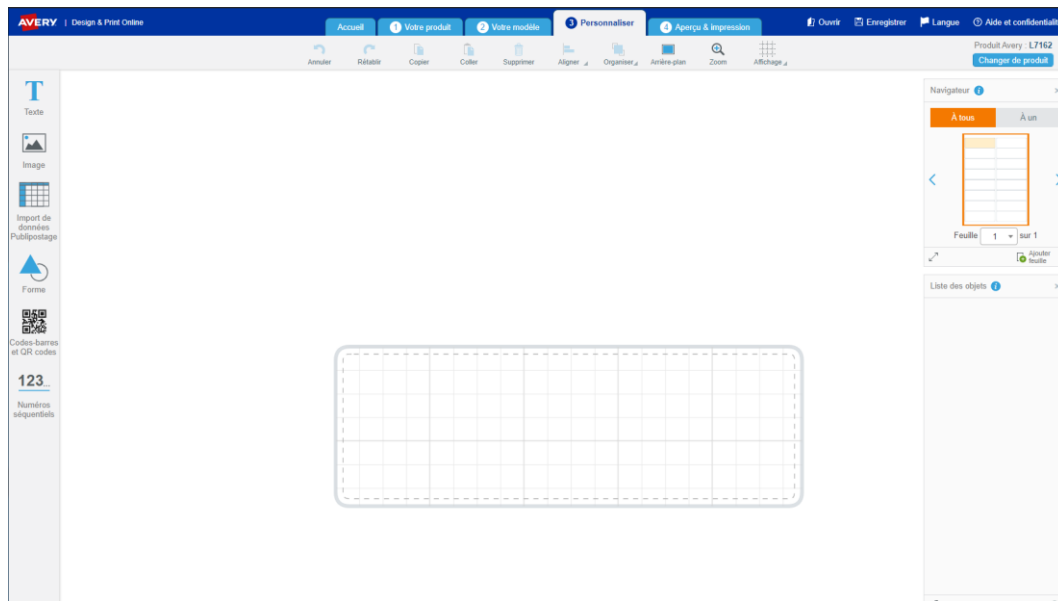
AVERY | Design & Print Online

Accueil
1 Votre produit
2 Votre modèle
3 Personnaliser
4 Aperçu & impression

Ouvrir
Enregistrer
Langue
Aide et confidentialit

Annuler
Rétablir
Copier
Coller
Supprimer
Aligner
Organiser
Arrière-plan
Zoom
Affichage

Produit Avery : L7162
Changer de produit

Texte
Image
Import de données Publipostage
Forme
Codes-barres et QR codes
123
Numéros séquentiels

Navigateur
À tous
À un
Feuille 1 sur 1
Ajouter feuille

Liste des objets